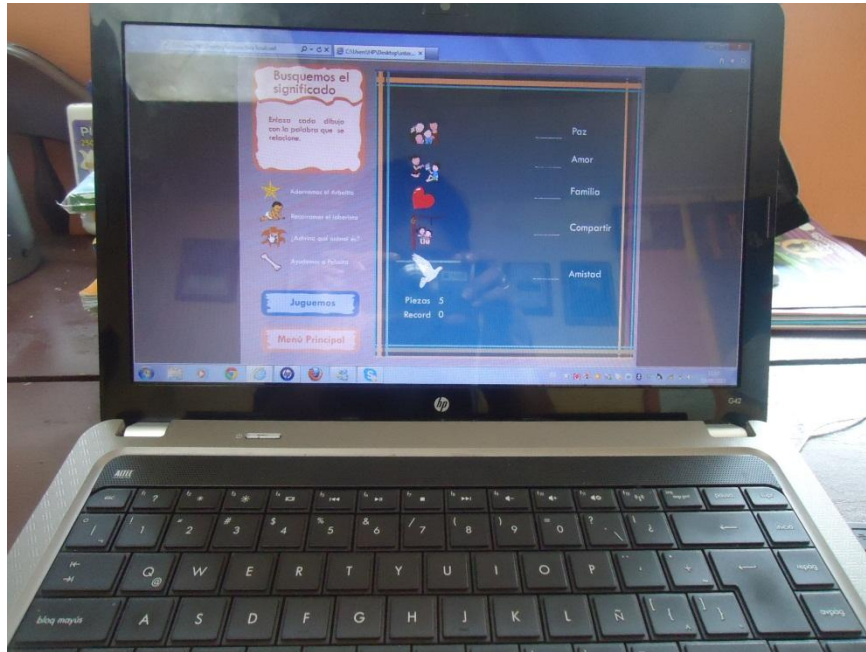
Busquemos el significado

Enlaza cada dibujo con la palabra que se relacione.

Adornemos el Arbolito

Recorramos el laberinto

¿Adivina qué animal es?

Ayudemos a Peluche

Juguemos

Menú Principal

Paz

Amor

Familia

Compartir

Amistad

Piezas 5

Record 0

hp

G42

bloq mayús

A S D F G H J K L Ñ

Q W E R T Y U I O P

1 2 3 4 5 6 7 8 9 0